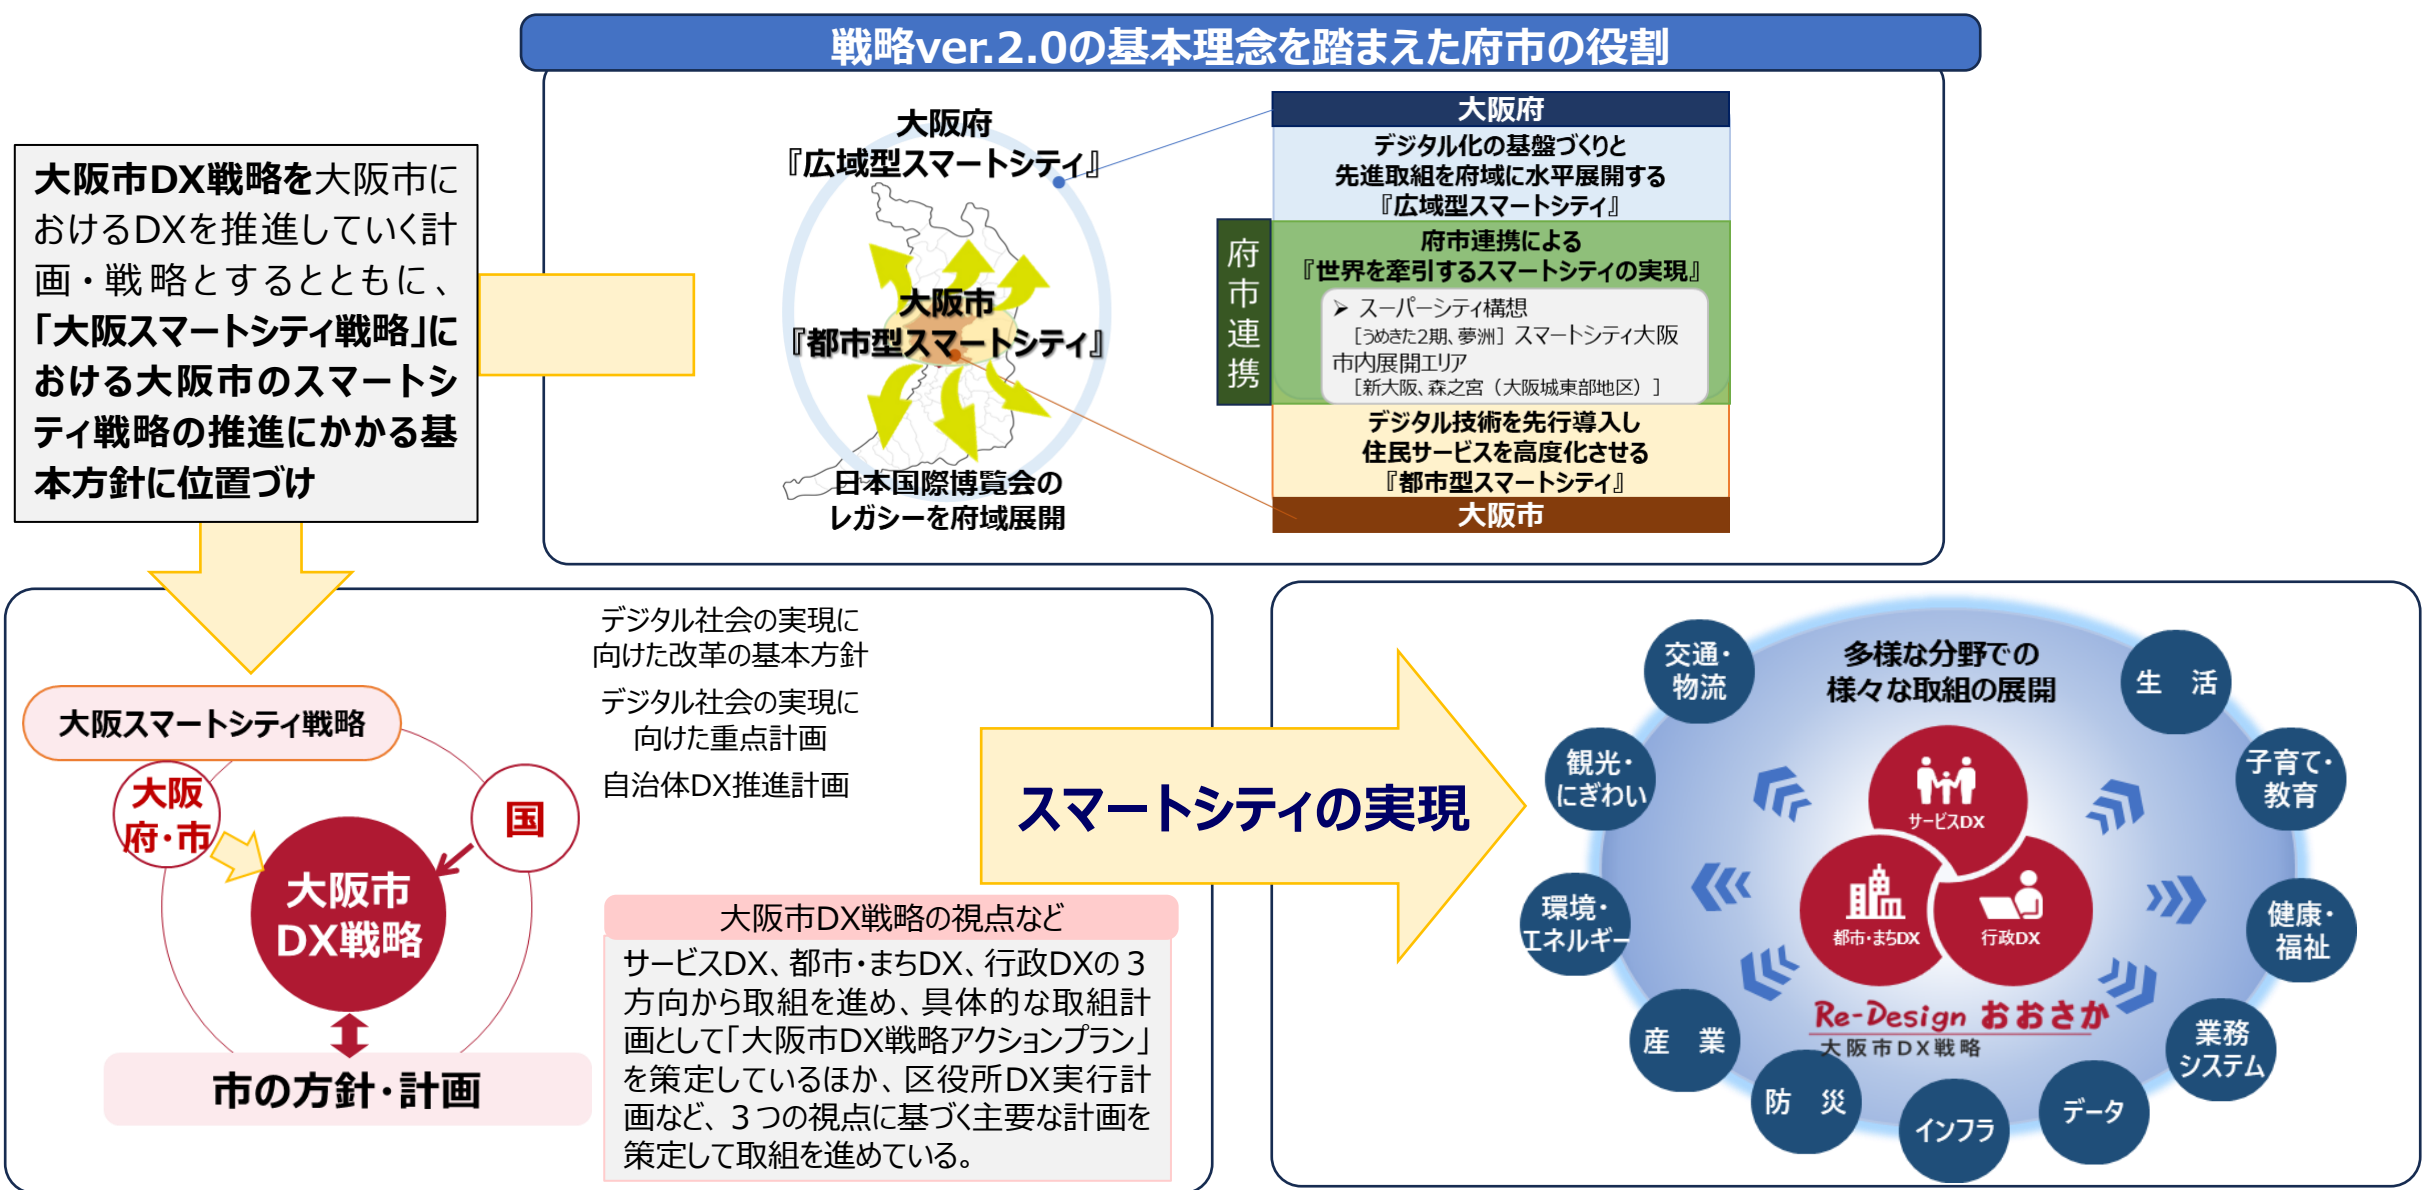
戦略ver.2.0の基本理念を踏まえた府市の役割

大阪市DX戦略を大阪市におけるDXを推進していく計画・戦略とするとともに、「大阪スマートシティ戦略」における大阪市のスマートシティ戦略の推進にかかる基本方針に位置づけ

大阪府
『広域型スマートシティ』

大阪市
『都市型スマートシティ』

日本国際博覧会のレガシーを府域展開

大阪府
デジタル化の基盤づくりと先進取組を府域に水平展開する『広域型スマートシティ』

府市連携

府市連携による
『世界を牽引するスマートシティの実現』
➤ スーパーシティ構想
［うめきた2期、夢洲］スマートシティ大阪
市内展開エリア
［新大阪、森之宮（大阪城東部地区）］

デジタル技術を先行導入し
住民サービスを高度化させる
『都市型スマートシティ』
大阪市

デジタル社会の実現に向けた改革の基本方針
デジタル社会の実現に向けた重点計画
自治体DX推進計画

大阪スマートシティ戦略
大阪府・市
国
大阪市DX戦略
市の方針・計画

スマートシティの実現

大阪市DX戦略の視点など
サービスDX、都市・まちDX、行政DXの３方向から取組を進め、具体的な取組計画として「大阪市DX戦略アクションプラン」を策定しているほか、区役所DX実行計画など、３つの視点に基づく主要な計画を策定して取組を進めている。

多様な分野での
様々な取組の展開
交通・物流
生　活
観光・にぎわい
子育て・教育
環境・エネルギー
健康・福祉
産　業
業務システム
防　災
インフラ
データ
サービスDX
都市・まちDX
行政DX
Re-Design おおさか
大阪市DX戦略